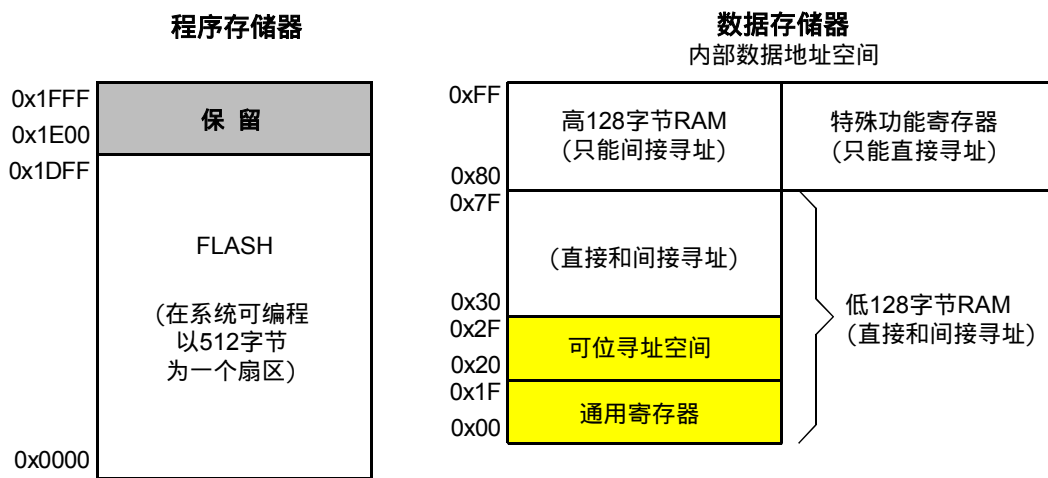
程序存储器

0x1FFF
0x1E00
保 留
0x1DFF
FLASH

（在系统可编程
以512字节
为一个扇区）
0x0000

数据存储器
内部数据地址空间

0xFF
高128字节RAM
（只能间接寻址）
特殊功能寄存器
（只能直接寻址）
0x80
0x7F
（直接和间接寻址）
0x30
0x2F
可位寻址空间
0x20
0x1F
通用寄存器
0x00
低128字节RAM
（直接和间接寻址）